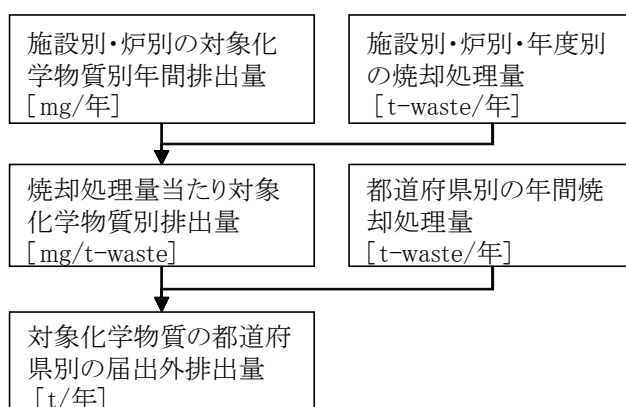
施設別・炉別の対象化学物質別年間排出量
[mg/年]

施設別・炉別・年度別の焼却処理量
[t-waste/年]

焼却処理量当たり対象化学物質別排出量
[mg/t-waste]

都道府県別の年間焼却処理量
[t-waste/年]

対象化学物質の都道府県別の届出外排出量
[t/年]